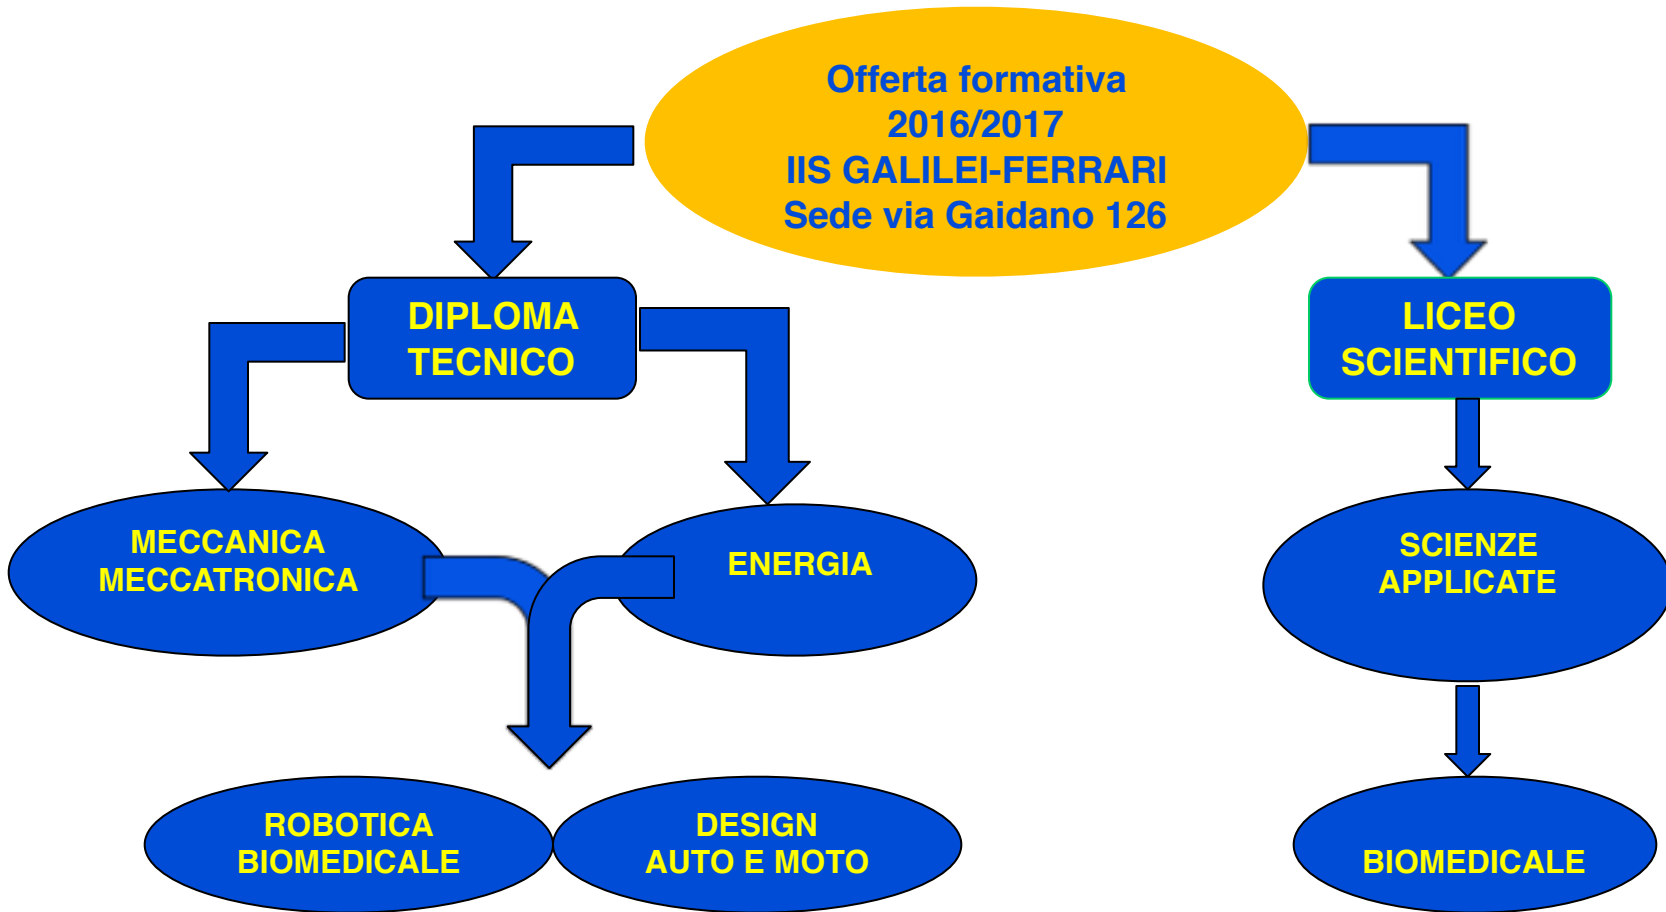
Offerta formativa
2016/2017
IIS GALILEI-FERRARI
Sede via Gaidano 126

DIPLOMA
TECNICO

LICEO
SCIENTIFICO

MECCANICA
MECCATRONICA

ENERGIA

SCIENZE
APPLICATE

ROBOTICA
BIOMEDICALE

DESIGN
AUTO E MOTO

BIOMEDICALE